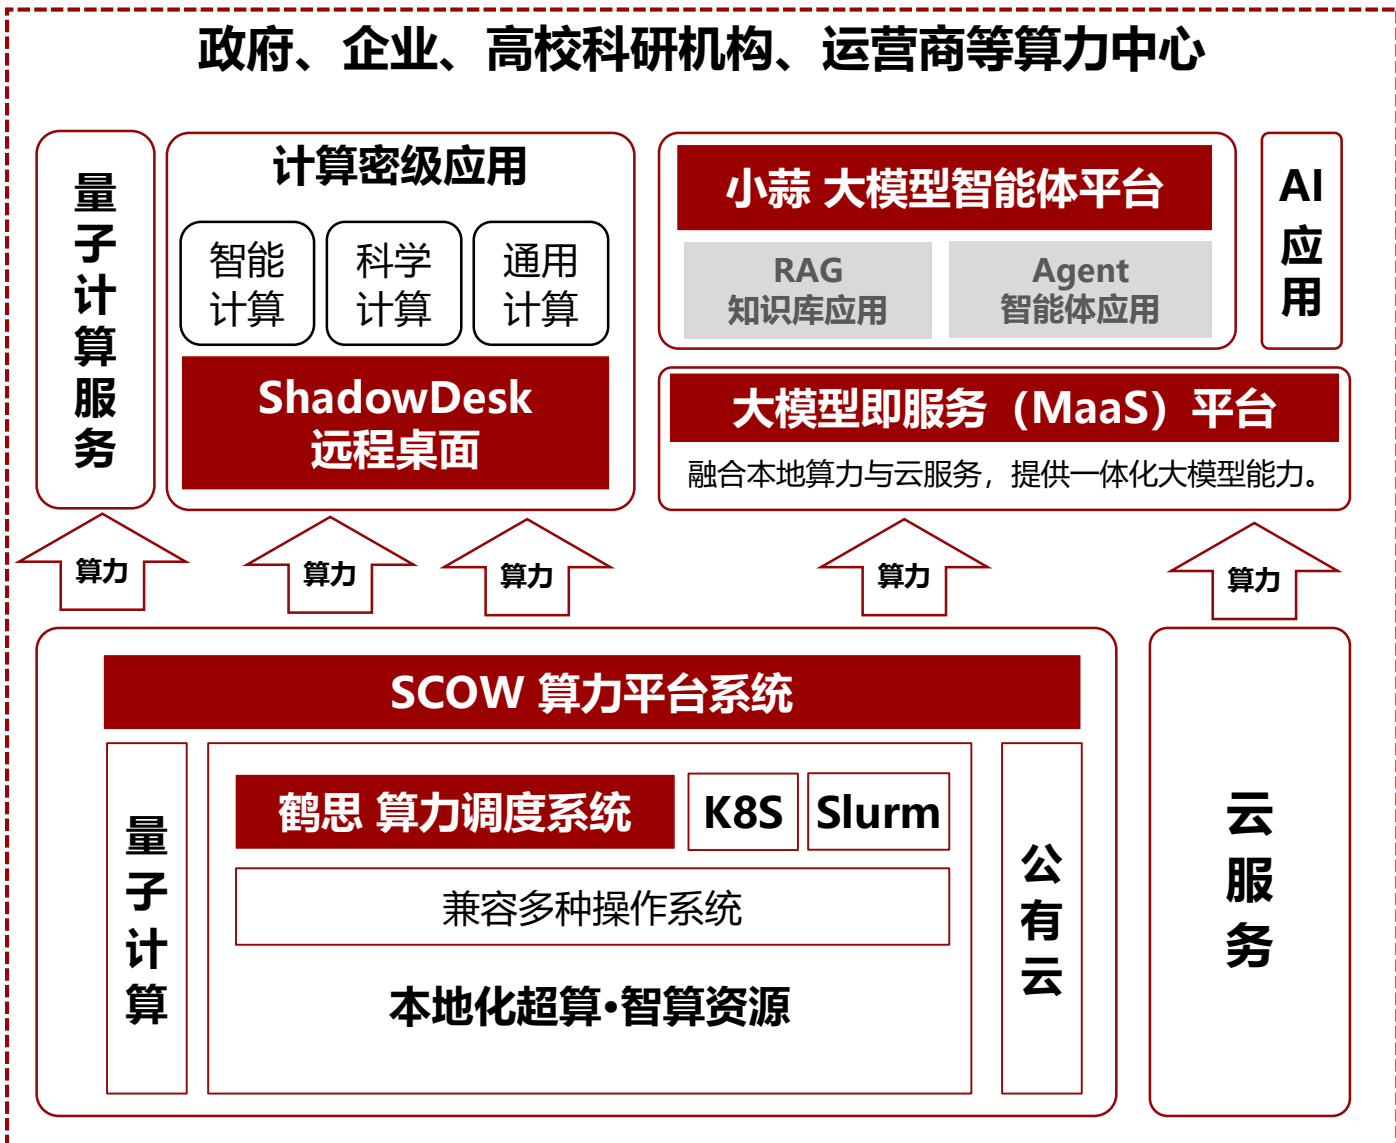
政府、企业、高校科研机构、运营商等算力中心

量子计算服务

计算密级应用

智能计算

科学计算

通用计算

ShadowDesk 远程桌面

小蒜 大模型智能体平台

RAG 知识库应用

Agent 智能体应用

AI 应用

大模型即服务（MaaS）平台

融合本地算力与云服务，提供一体化大模型能力。

算力

算力

算力

算力

算力

SCOW 算力平台系统

量子计算

鹤思 算力调度系统

K8S

Slurm

兼容多种操作系统

本地化超算•智算资源

公有云

云服务